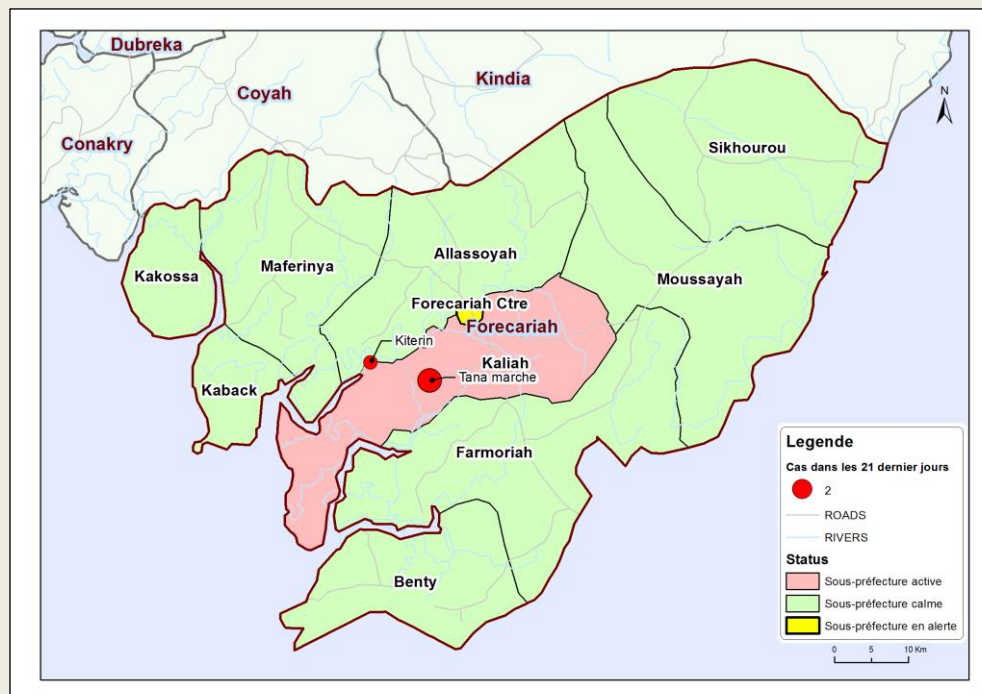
Dubreka
Coyah
Kindia
Conakry
N
Sikhourou
Kakossa
Maferinya
Allassoyah
Moussayah
Forecariah Ctre
Forecariah
Kiterin
Kaliah
Tana marche
Kaback
Farmoriah
Benty

Legende
Cas dans les 21 dernier jours
2
ROADS
RIVERS
Status
Sous-préfecture active
Sous-préfecture calme
Sous-préfecture en alerte
0 5 10 Km